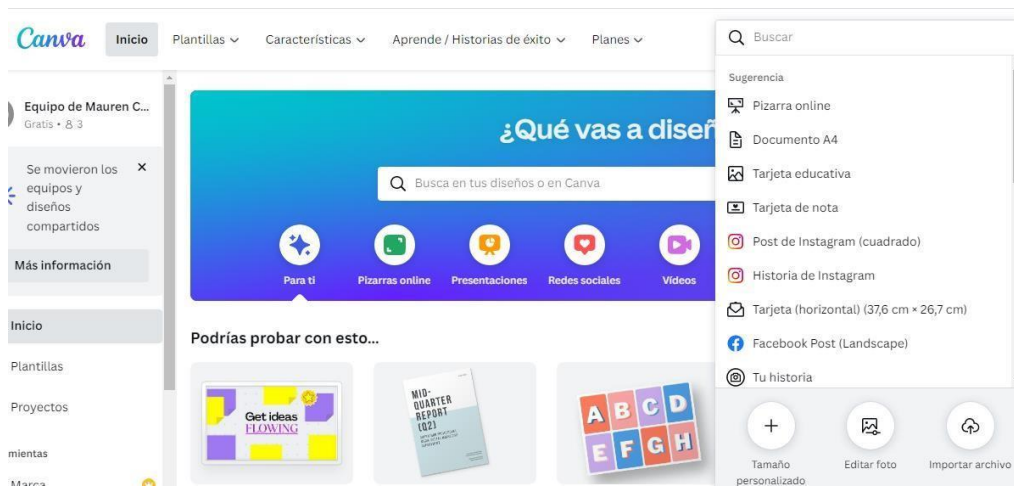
Canva Inicio Plantillas Características Aprende / Historias de éxito Planes

Buscar

Sugerencia
Pizarra online
Documento A4
Tarjeta educativa
Tarjeta de nota
Post de Instagram (cuadrado)
Historia de Instagram
Tarjeta (horizontal) (37,6 cm × 26,7 cm)
Facebook Post (Landscape)
Tu historia

Tamaño personalizado
Editar foto
Importar archivo

Equipo de Mauren C...
Gratis • 3

Se movieron los equipos y diseños compartidos

Más información

Inicio
Plantillas
Proyectos
mientas
Marca

¿Qué vas a diseñ

Busca en tus diseños o en Canva

Para ti
Pizarras online
Presentaciones
Redes sociales
Videos

Podrías probar con esto...

Get ideas FLOWING

MID-QUARTER REPORT (Q2)

A B C D
E F G H